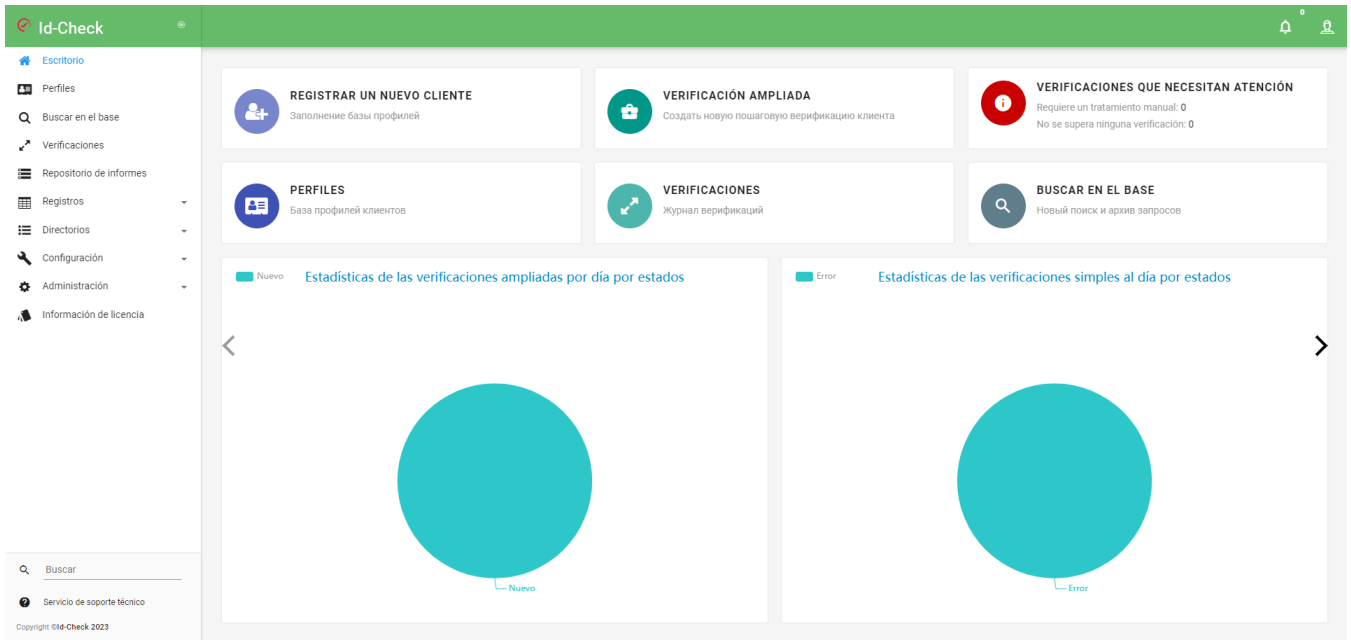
Id-Check

0

Escritorio
Perfiles
Buscar en el base
Verificaciones
Repositorio de informes
Registros
Directorios
Configuración
Administración
Información de licencia

REGISTRAR UN NUEVO CLIENTE
Заполнение базы профилей

VERIFICACIÓN AMPLIADA
Создать новую пошаговую верификацию клиента

VERIFICACIONES QUE NECESITAN ATENCIÓN
Requiere un tratamiento manual: 0
No se supera ninguna verificación: 0

PERFILES
База профилей клиентов

VERIFICACIONES
Журнал верификаций

BUSCAR EN EL BASE
Новый поиск и архив запросов

Nuevo
Estadísticas de las verificaciones ampliadas por día por estados

Nuevo

Error
Estadísticas de las verificaciones simples al día por estados

Error

Buscar
Servicio de soporte técnico
Copyright ©Id-Check 2023